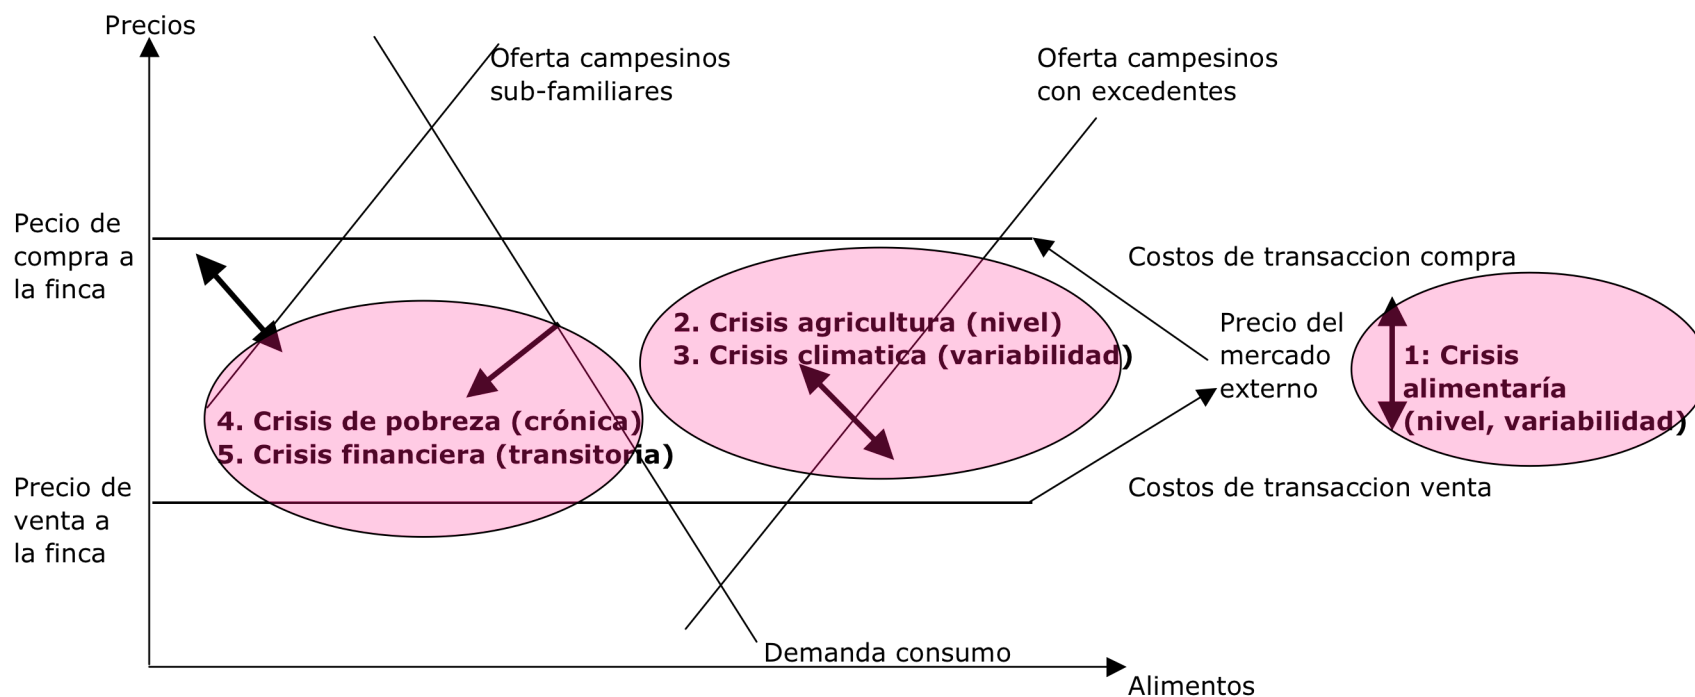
Precios

Oferta campesinos sub-familiares

Oferta campesinos con excedentes

Pecio de compra a la finca

Costos de transaccion compra

2. Crisis agricultura (nivel)
3. Crisis climatica (variabilidad)

Precio del mercado externo

1: Crisis alimentaría (nivel, variabilidad)

4. Crisis de pobreza (crónica)
5. Crisis financiera (transitoria)

Precio de venta a la finca

Costos de transaccion venta

Demanda consumo

Alimentos